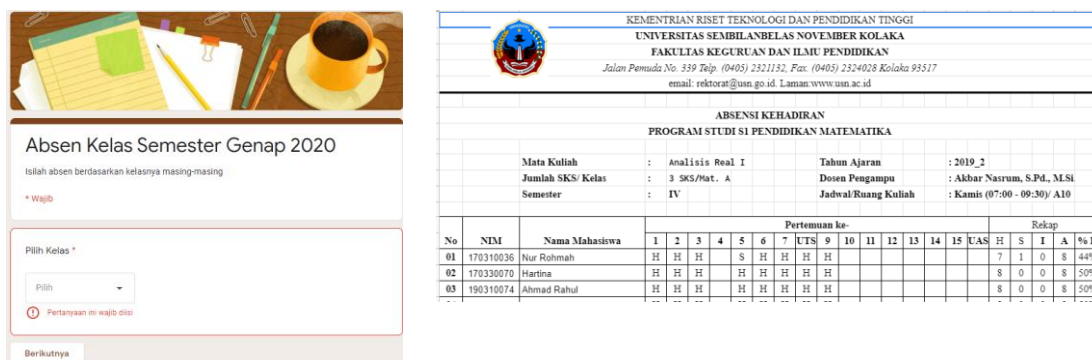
Absen Kelas Semester Genap 2020

Isilah absen berdasarkan kelasnya masing-masing

* Wajib

Pilih Kelas *

Pilih

Pertanyaan ini wajib diisi

Berikutnya

KEMENTRIAN RISET TEKNOLOGI DAN PENDIDIKAN TINGGI
UNIVERSITAS SEMBILANBELAS NOVEMBER KOLAKA
FAKULTAS KEGURUAN DAN ILMU PENDIDIKAN
Jalan Pemuda No. 339 Telp. (0405) 2321132, Fax. (0405) 2324028 Kolaka 93517
email: rektorat@usn.go.id. Laman:www.usn.ac.id

ABSENSI KEHADIRAN
PROGRAM STUDI S1 PENDIDIKAN MATEMATIKA

Mata Kuliah : Analisis Real I
Jumlah SKS/ Kelas : 3 SKS/Mat. A
Semester : IV
Tahun Ajaran : 2019_2
Dosen Pengampu : Akbar Nasrum, S.Pd., M.Si.
Jadwal/Ruang Kuliah : Kamis (07:00 - 09:30)/ A10

| No | NIM | Nama Mahasiswa | 1 | 2 | 3 | 4 | 5 | 6 | 7 | UTS | 9 | 10 | 11 | 12 | 13 | 14 | 15 | UAS | H | S | I | A | % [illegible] |
|---|---|---|---|---|---|---|---|---|---|---|---|---|---|---|---|---|---|---|---|---|---|---|---|
| | | | Pertemuan ke- | | | | | | | | | | | | | | | | Rekap | | | | |
| 01 | 170310036 | Nur Rohmah | H | H | H | | S | H | H | H | H | | | | | | | | 7 | 1 | 0 | 8 | 44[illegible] |
| 02 | 170330070 | Hartina | H | H | H | | H | H | H | H | H | | | | | | | | 8 | 0 | 0 | 8 | 50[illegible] |
| 03 | 190310074 | Ahmad Rahul | H | H | H | | H | H | H | H | H | | | | | | | | 8 | 0 | 0 | 8 | 50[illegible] |